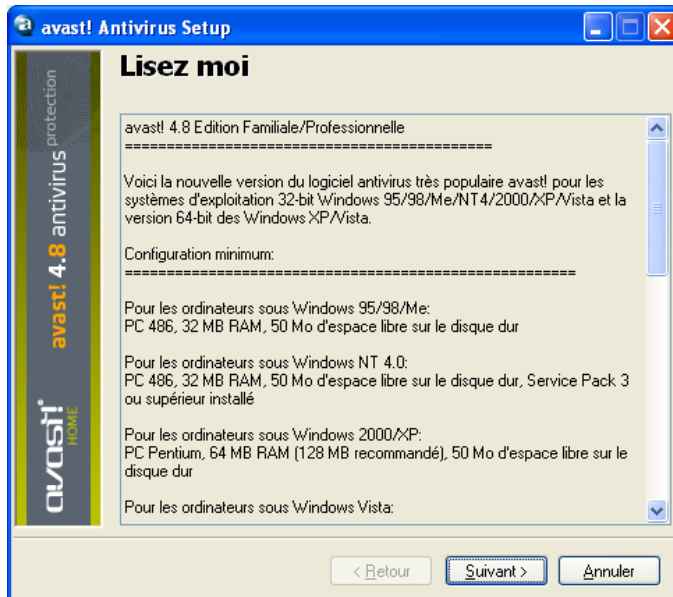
avast! Antivirus Setup

avast! 4.8 antivirus protection

avast! HOME

Lisez moi

avast! 4.8 Edition Familiale/Professionnelle
============================================

Voici la nouvelle version du logiciel antivirus très populaire avast! pour les systèmes d'exploitation 32-bit Windows 95/98/Me/NT4/2000/XP/Vista et la version 64-bit des Windows XP/Vista.

Configuration minimum:
====================================================

Pour les ordinateurs sous Windows 95/98/Me:
PC 486, 32 MB RAM, 50 Mo d'espace libre sur le disque dur

Pour les ordinateurs sous Windows NT 4.0:
PC 486, 32 MB RAM, 50 Mo d'espace libre sur le disque dur, Service Pack 3 ou supérieur installé

Pour les ordinateurs sous Windows 2000/XP:
PC Pentium, 64 MB RAM (128 MB recommandé), 50 Mo d'espace libre sur le disque dur

Pour les ordinateurs sous Windows Vista:

< Retour | Suivant > | Annuler